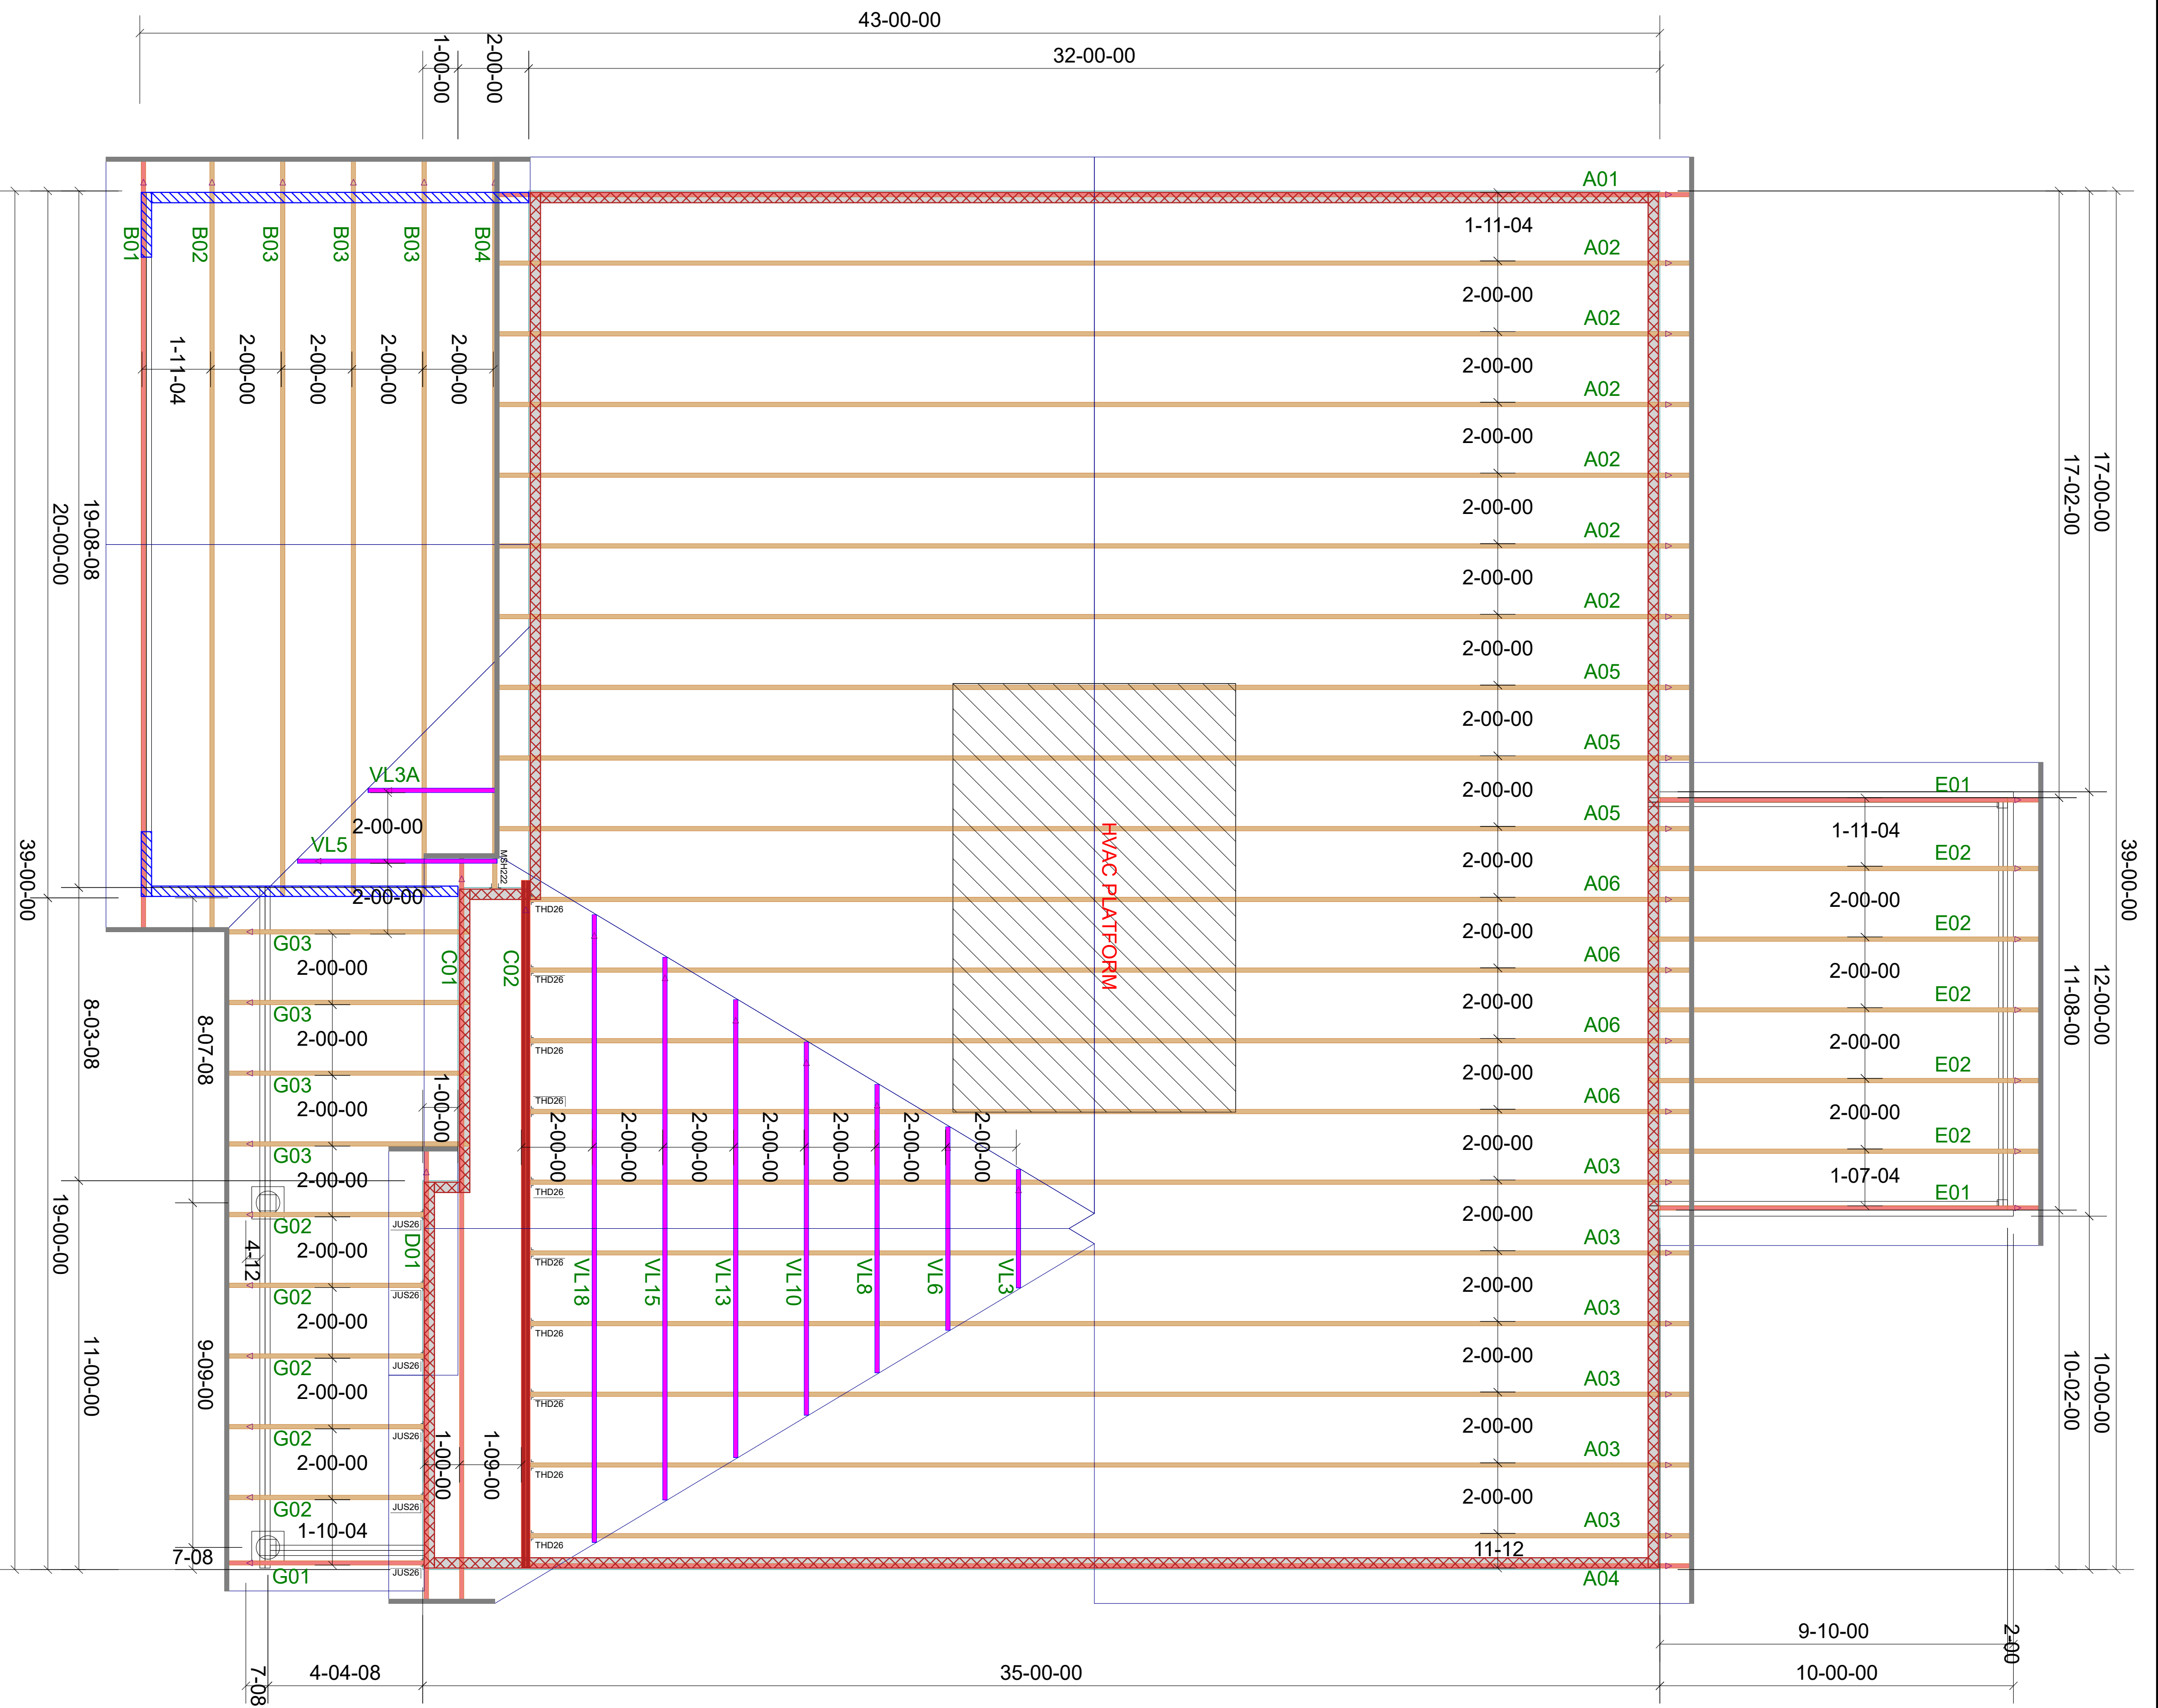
43-00-00
1-00-00
2-00-00
32-00-00

A01
1-11-04
A02
2-00-00
A02
2-00-00
A02
2-00-00
A02
2-00-00
A02
2-00-00
A02
2-00-00
A05
2-00-00
A05
2-00-00
A05
2-00-00
A06
2-00-00
A06
2-00-00
A06
2-00-00
A06
2-00-00
A03
2-00-00
A03
2-00-00
A03
2-00-00
A03
2-00-00
A03
11-12
A04

B01
B02
B03
B03
B03
B04
1-11-04
2-00-00
2-00-00
2-00-00
2-00-00

VL3A
2-00-00
VL5
2-00-00
MSH222

G03
2-00-00
G03
2-00-00
G03
2-00-00
G03
2-00-00
G02
2-00-00
G02
2-00-00
G02
2-00-00
G02
2-00-00
G02
1-10-04
G01
7-08

C01
C02
D01
1-00-00
1-00-00
1-09-00
4-12

THD26
THD26
THD26
THD26
THD26
THD26
THD26
THD26
THD26
THD26
JUS26
JUS26
JUS26
JUS26
JUS26
JUS26

2-00-00
2-00-00
2-00-00
2-00-00
2-00-00
2-00-00
2-00-00

VL18
VL15
VL13
VL10
VL8
VL6
VL3

HVAC PLATFORM

E01
1-11-04
E02
2-00-00
E02
2-00-00
E02
2-00-00
E02
2-00-00
E02
1-07-04
E01

39-00-00
20-00-00
19-08-08
8-03-08
8-07-08
19-00-00
11-00-00
9-09-00

17-00-00
17-02-00
39-00-00
12-00-00
11-08-00
10-00-00
10-02-00

7-08
4-04-08
35-00-00
9-10-00
2-00
10-00-00